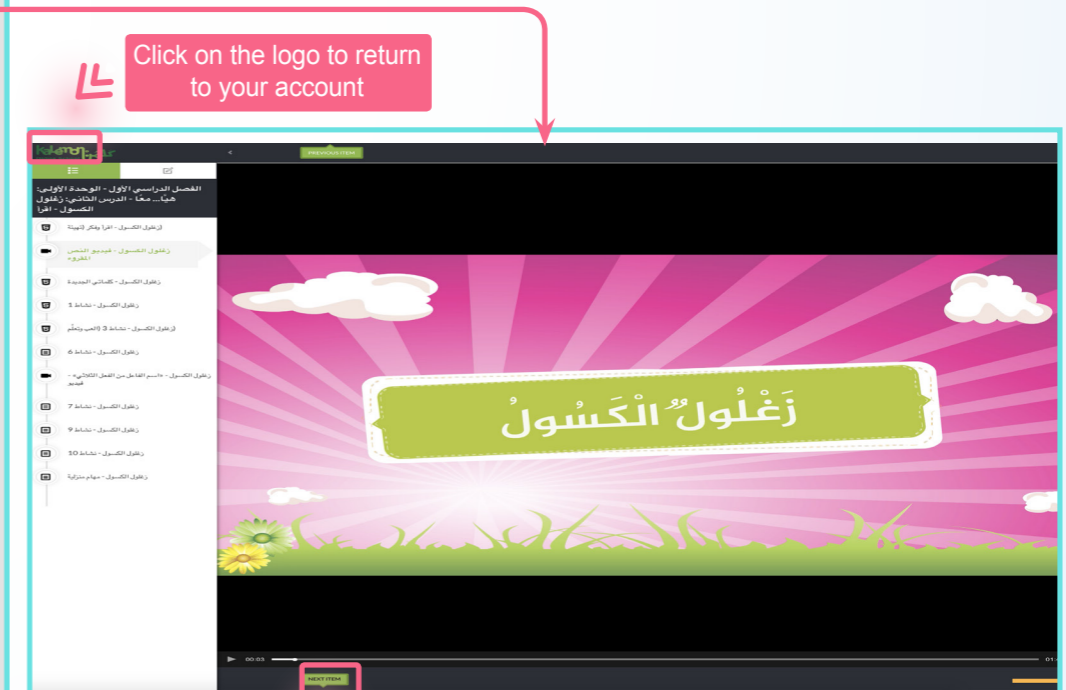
Click on the logo to return to your account

Kalemon

PREVIOUS ITEM

الفصل الدراسي الأول - الوحدة الأولى: هيّا... معًا - الدرس الثاني: زغلول الكسول - اقرأ

زغلول الكسول - اقرأ وفكر (تهيئة)

زغلول الكسول - فيديو النص المقروء

زغلول الكسول - كلماتي الجديدة

زغلول الكسول - نشاط 1

زغلول الكسول - نشاط 3 (ألعب وأتعلم)

زغلول الكسول - نشاط 6

زغلول الكسول - «اسم الفاعل من الفعل الثلاثي» - فيديو

زغلول الكسول - نشاط 7

زغلول الكسول - نشاط 9

زغلول الكسول - نشاط 10

زغلول الكسول - مهام منزلية

زَغْلولُ الْكَسُولُ

00:03

NEXT ITEM